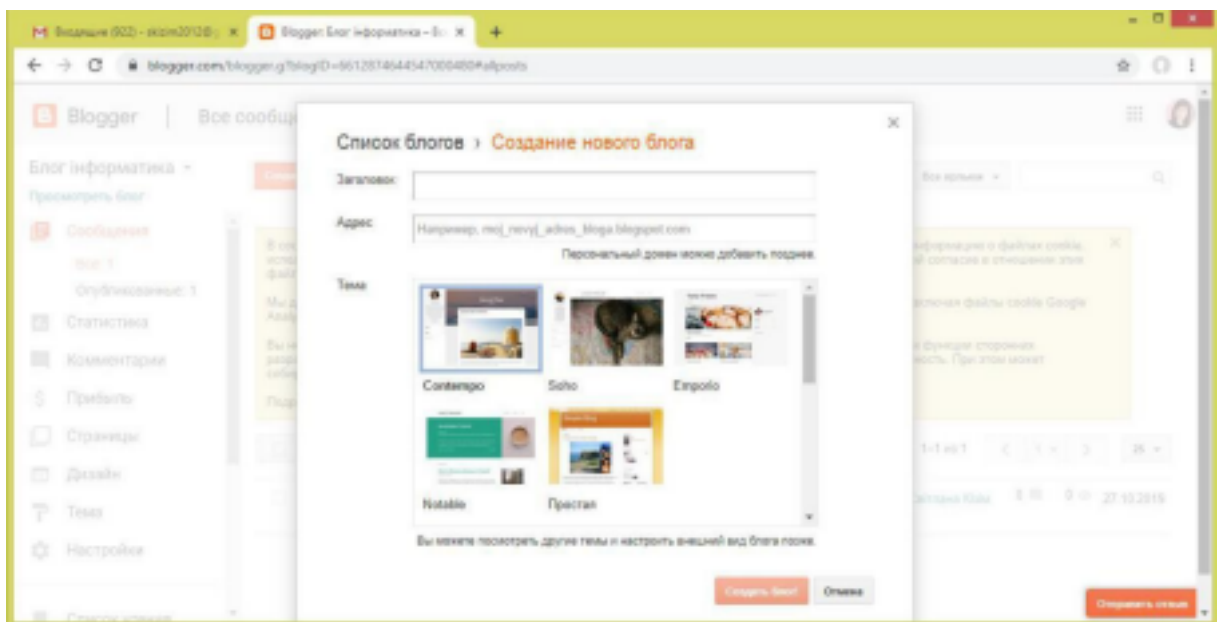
M Входящие (922) - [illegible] ×
Blogger: Блог інформатика – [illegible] ×
+
blogger.com/blogger.g?blogID=6612874644547000480#allposts

Blogger | Все сообщ

Блог інформатика
Просмотреть блог
Сообщения
Все: 1
Опубликованные: 1
Статистика
Комментарии
Прибыль
Страницы
Дизайн
Тема
Настройки
Список чтения

Список блогов › Создание нового блога

Заголовок
Адрес Например, moj_novyj_adres_bloga.blogspot.com
Персональный домен можно добавить позднее.
Тема
Contempo
Soho
Emporio
Notable
Простая

Вы можете посмотреть другие темы и настроить внешний вид блога позже.

Создать блог!
Отмена

Все ярлыки
1-1 из 1
25
27.10.2019
Отправить отзыв